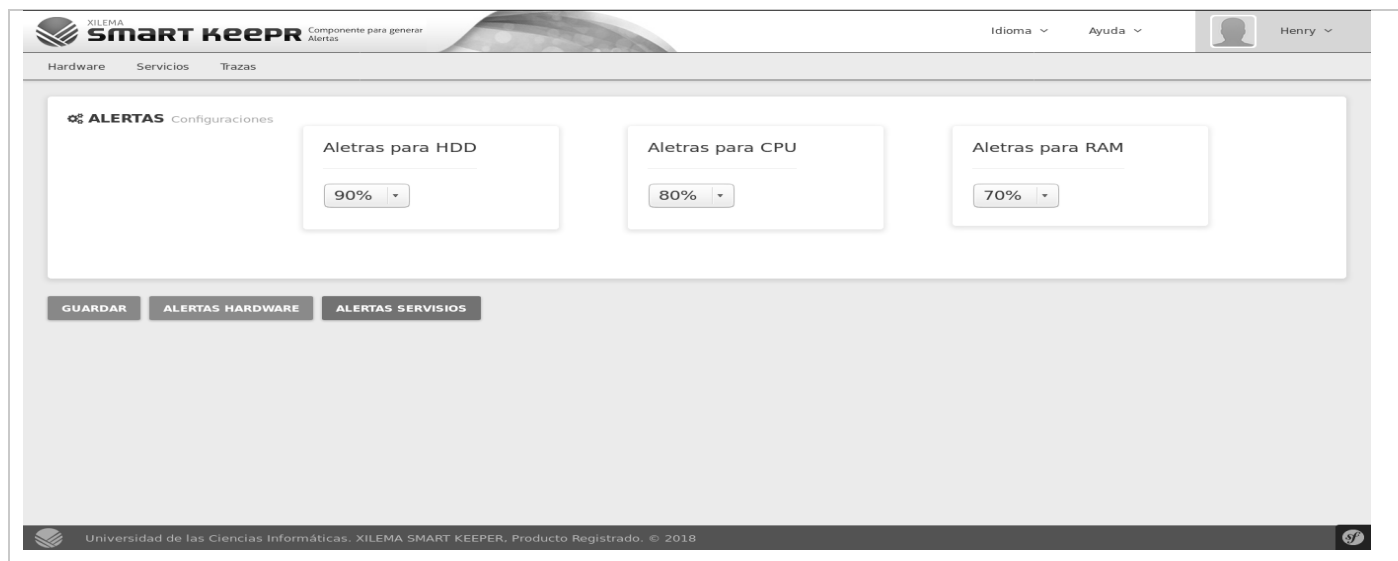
XILEMA SMART KEEPR Componente para generar Alertas

Idioma Ayuda Henry

Hardware Servicios Trazas

ALERTAS Configuraciones

Aletras para HDD

90%

Aletras para CPU

80%

Aletras para RAM

70%

GUARDAR ALERTAS HARDWARE ALERTAS SERVISIOS

Universidad de las Ciencias Informáticas. XILEMA SMART KEEPER. Producto Registrado. © 2018